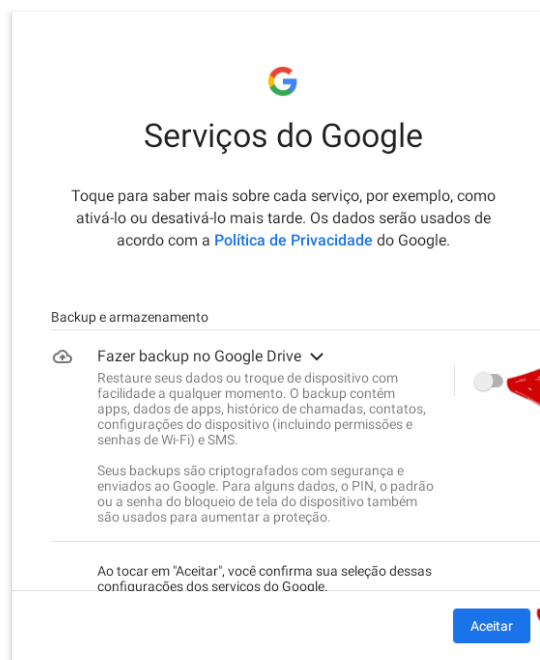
Serviços do Google

Toque para saber mais sobre cada serviço, por exemplo, como ativá-lo ou desativá-lo mais tarde. Os dados serão usados de acordo com a Política de Privacidade do Google.

Backup e armazenamento

Fazer backup no Google Drive

Restaure seus dados ou troque de dispositivo com facilidade a qualquer momento. O backup contém apps, dados de apps, histórico de chamadas, contatos, configurações do dispositivo (incluindo permissões e senhas de Wi-Fi) e SMS.

Seus backups são criptografados com segurança e enviados ao Google. Para alguns dados, o PIN, o padrão ou a senha do bloqueio de tela do dispositivo também são usados para aumentar a proteção.

Ao tocar em "Aceitar", você confirma sua seleção dessas configurações dos serviços do Google.

Aceitar